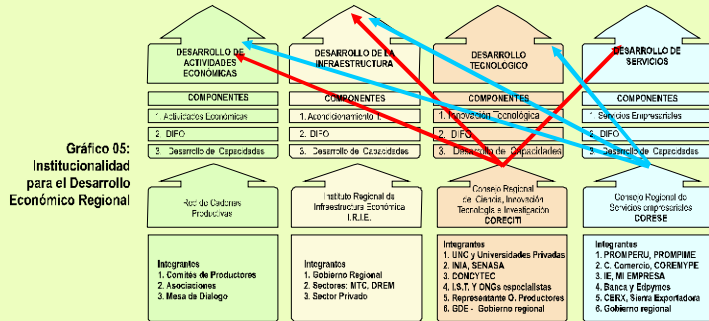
Gráfico 05: Institucionalidad para el Desarrollo Económico Regional

DESARROLLO DE ACTIVIDADES ECONÓMICAS

COMPONENTES

1. Actividades Económicas

2. DIFO

3. Desarrollo de Capacidades

Red de Cadenas Productivas

Integrantes
1. Comités de Productores
2. Asociaciones
3. Mesa de Dialogo

DESARROLLO DE LA INFRAESTRUCTURA

COMPONENTES

1. Acondicionamiento T.

2. DIFO

3. Desarrollo de Capacidades

Instituto Regional de Infraestructura Económica I.R.I.E.

Integrantes
1. Gobierno Regional
2. Sectores: MTC, DREM
3. Sector Privado

DESARROLLO TECNOLOGICO

COMPONENTES

1. Innovación Tecnológica

2. DIFO

3. Desarrollo de Capacidades

Consejo Regional de Ciencia, Innovación Tecnología e Investigación CORECITI

Integrantes
1. UNC y Universidades Privadas
2. INIA, SENASA
3. CONCYTEC
4. I.S.T. Y ONGs especialistas
5. Representante O. Productores
6. GDE - Gobierno regional

DESARROLLO DE SERVICIOS

COMPONENTES

1. Servicios Empresariales

2. DIFO

3. Desarrollo de Capacidades

Consejo Regional de Servicios empresariales CORESE

Integrantes
1. PROMPERU, PROMPIME
2. C. Comercio, COREMYPE
3. IE, MI EMPRESA
4. Banca y Edpymes
5. CERX, Sierra Exportadora
6. Gobierno regional